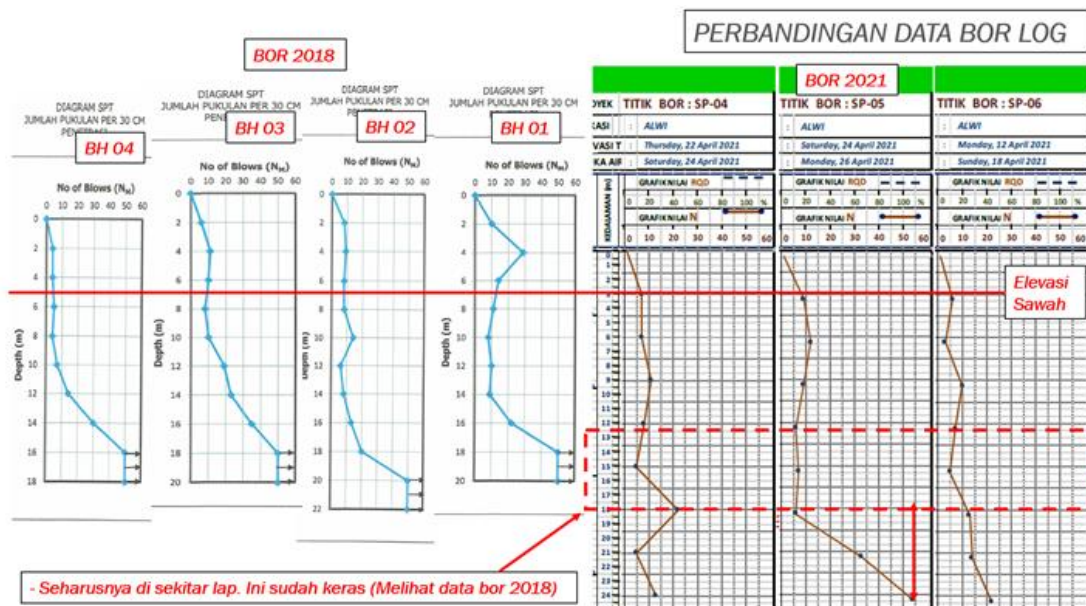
PERBANDINGAN DATA BOR LOG

BOR 2018

DIAGRAM SPT
JUMLAH PUKULAN PER 30 CM
PENETRASI

BH 04

No of Blows ($N_M$)

0 10 20 30 40 50 60

Depth (m)

0 2 4 6 8 10 12 14 16 18

DIAGRAM SPT
JUMLAH PUKULAN PER 30 CM
PENE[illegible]

BH 03

No of Blows ($N_M$)

0 10 20 30 40 50 60

Depth (m)

0 2 4 6 8 10 12 14 16 18 20

DIAGRAM SPT
JUMLAH PUKULAN PER 30 CM
PE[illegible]

BH 02

No of Blows ($N_M$)

0 10 20 30 40 50 60

Depth (m)

0 2 4 6 8 10 12 14 16 18 20 22

DIAGRAM SPT
JUMLAH PUKULAN PER 30 CM

BH 01

No of Blows ($N_M$)

0 10 20 30 40 50 60

Depth (m)

0 2 4 6 8 10 12 14 16 18 20

BOR 2021

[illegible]OYEK | TITIK BOR : SP-04 | TITIK BOR : SP-05 | TITIK BOR : SP-06
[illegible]KASI | : ALWI | : ALWI | : ALWI
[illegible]VASI T | : Thursday, 22 April 2021 | : Saturday, 24 April 2021 | : Monday, 12 April 2021
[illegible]KA AIR | : Saturday, 24 April 2021 | : Monday, 26 April 2021 | : Sunday, 18 April 2021

KEDALAMAN (m)

GRAFIK NILAI RQD
0 20 40 60 80 100 %
GRAFIK NILAI N
0 10 20 30 40 50 60

GRAFIK NILAI RQD
0 20 40 60 80 100 %
GRAFIK NILAI N
0 10 20 30 40 50 60

GRAFIK NILAI RQD
0 20 40 60 80 100 %
GRAFIK NILAI N
0 10 20 30 40 50 60

0 1 2 3 4 5 6 7 8 9 10 11 12 13 14 15 16 17 18 19 20 21 22 23 24

Elevasi Sawah

- Seharusnya di sekitar lap. Ini sudah keras (Melihat data bor 2018)